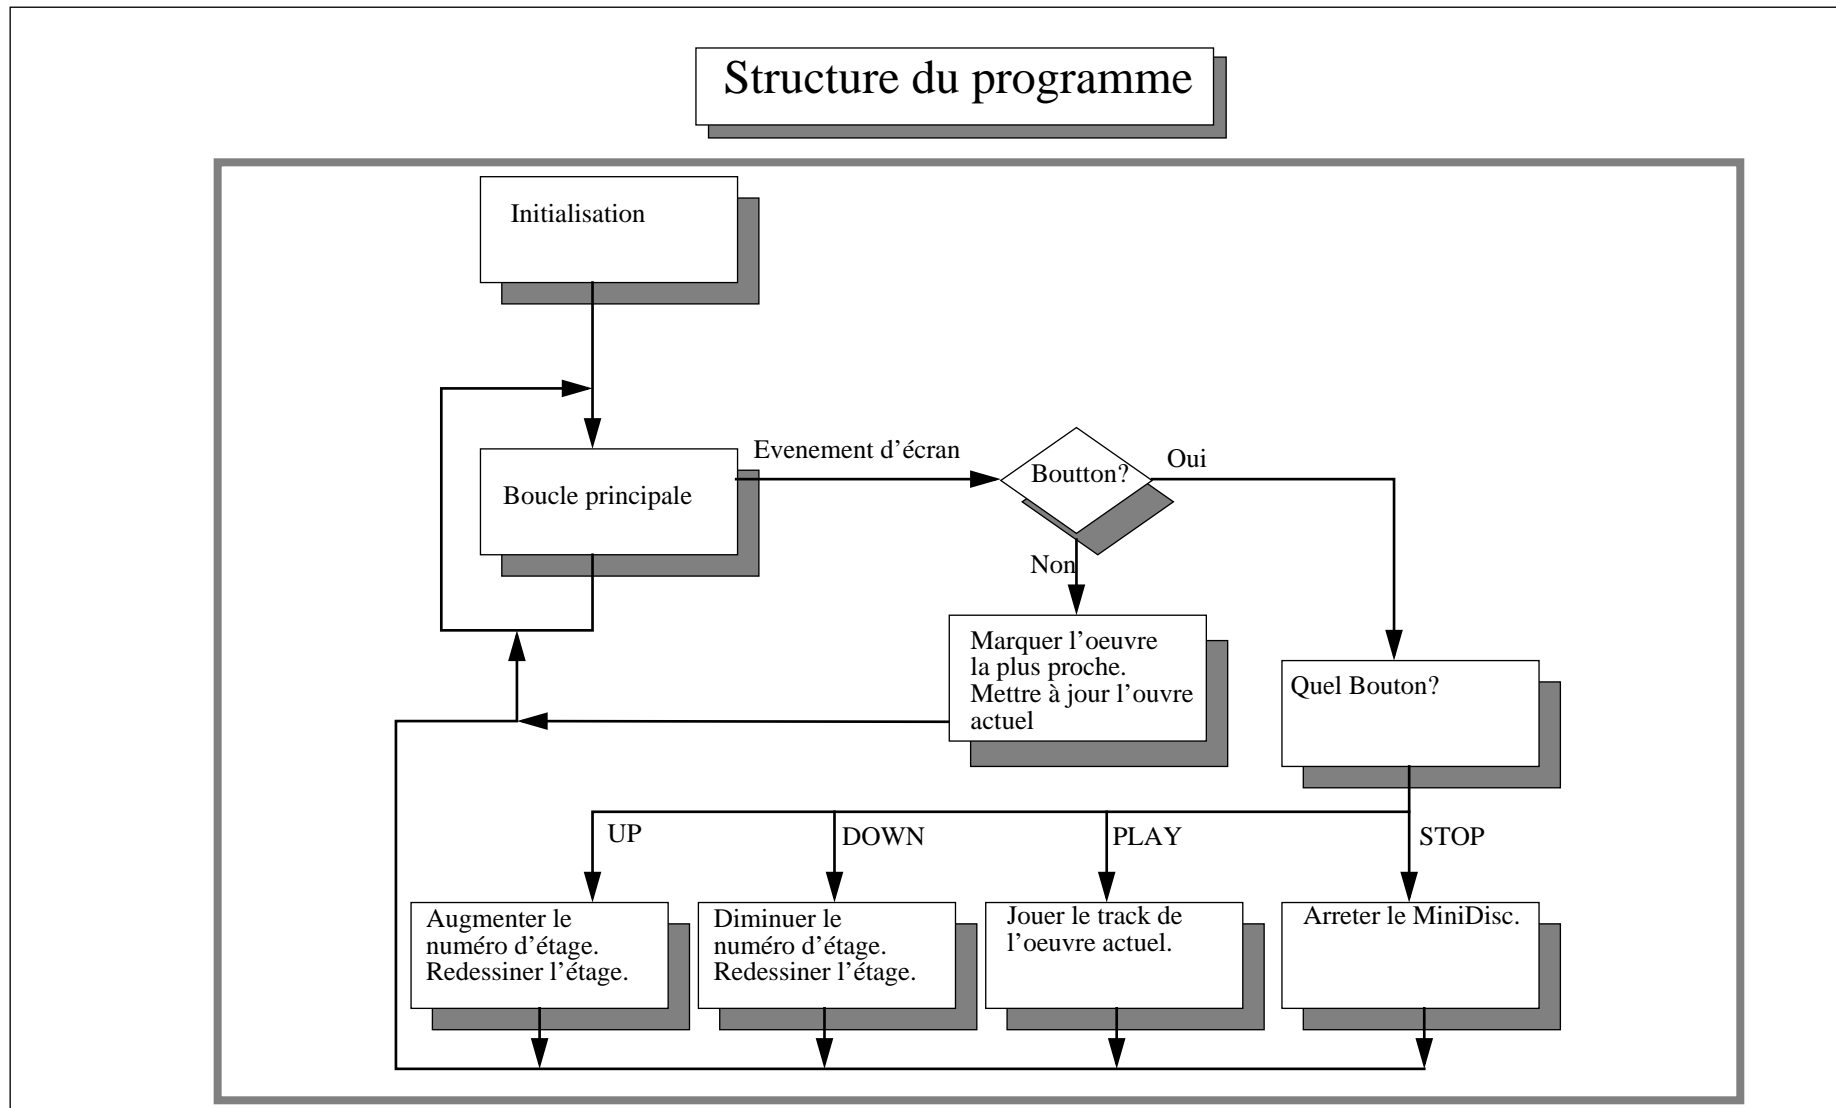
Structure du programme

Initialisation

Boucle principale

Evenement d'écran

Boutton?

Oui

Non

Marquer l'oeuvre la plus proche. Mettre à jour l'ouvre actuel

Quel Bouton?

UP

DOWN

PLAY

STOP

Augmenter le numéro d'étage. Redessiner l'étage.

Diminuer le numéro d'étage. Redessiner l'étage.

Jouer le track de l'oeuvre actuel.

Arreter le MiniDisc.